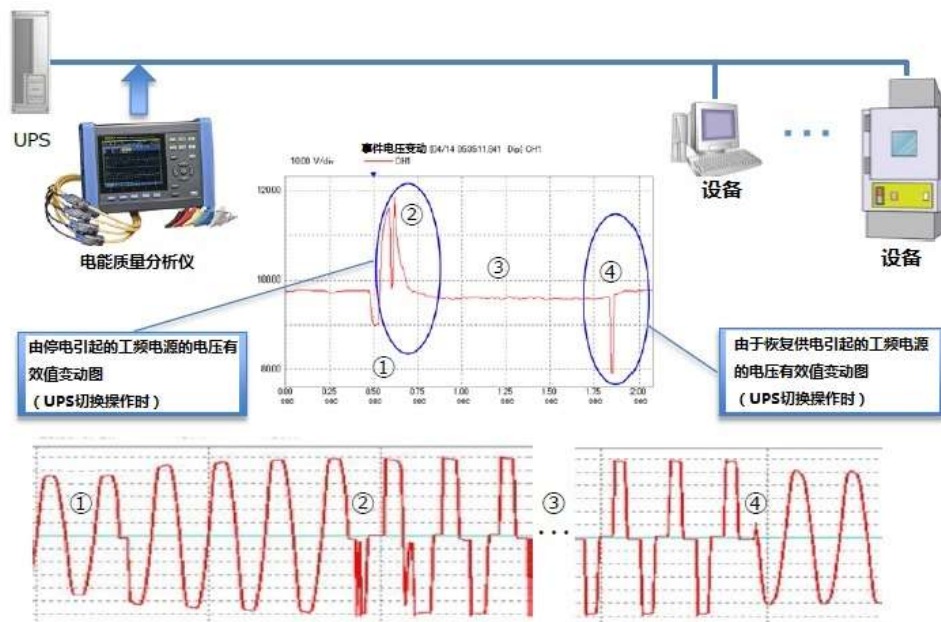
UPS

电能质量分析仪

事件电压变动 04/14 050511.041 Dip CH1

10.00 V/div

CH1

120.00

100.00

80.00

0.00 sec

0.25 sec

0.50 sec

0.75 sec

1.00 sec

1.25 sec

1.50 sec

1.75 sec

2.00 sec

①

②

③

④

设备

设备

由停电引起的工频电源的电压有效值变动图
（UPS切换操作时）

由于恢复供电引起的工频电源的电压有效值变动图
（UPS切换操作时）

①

②

③

④